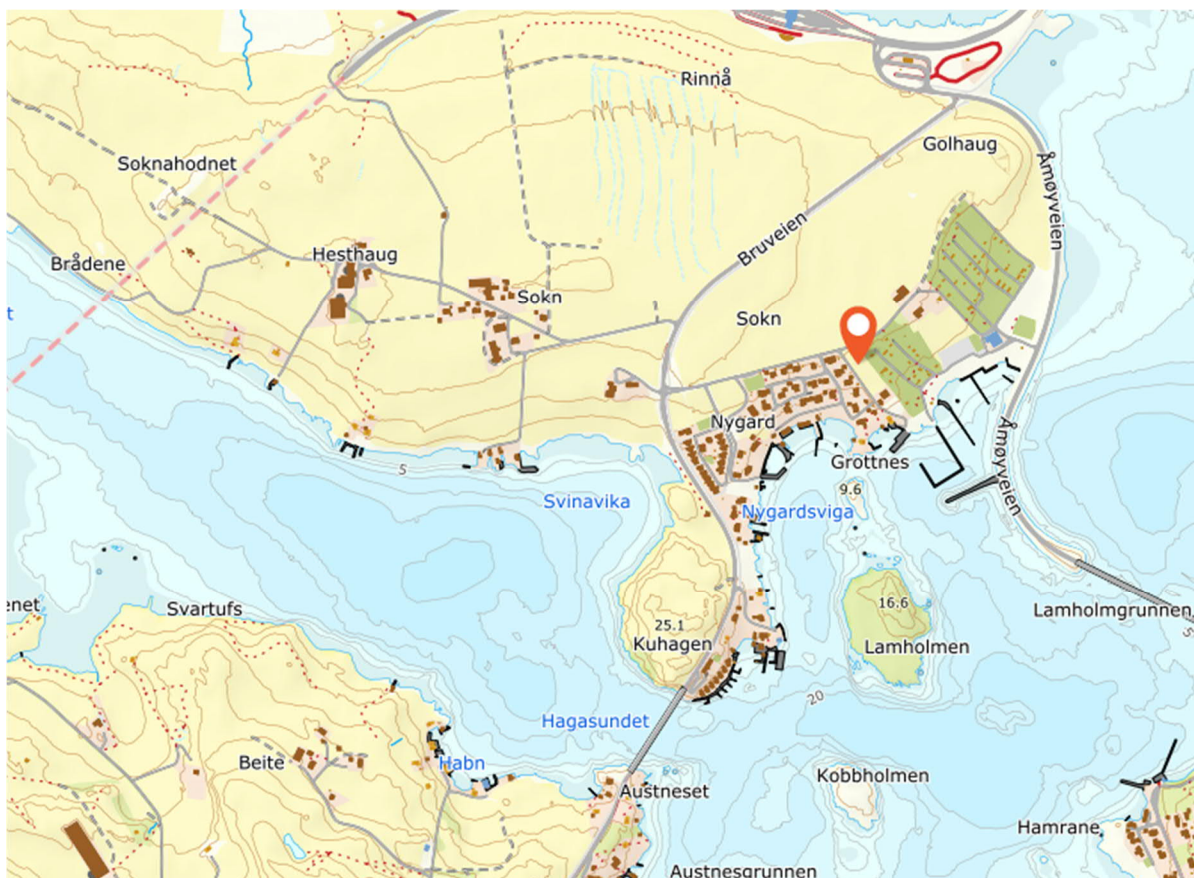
Rinnå
Golhaug
Soknahodnet
Åmøyveien
Bruveien
Hesthaug
Brådene
Sokn
Sokn
t
Nygard
Grottnes
5
9.6
Svinavika
Nygardsviga
Åmøyveien
enet
Svartufs
16.6
Lamholmgrunnen
25.1
Kuhagen
Lamholmen
20
Hagasundet
Beite
Habn
Austneset
Kobbholmen
Hamrane
Austnesgrunnen